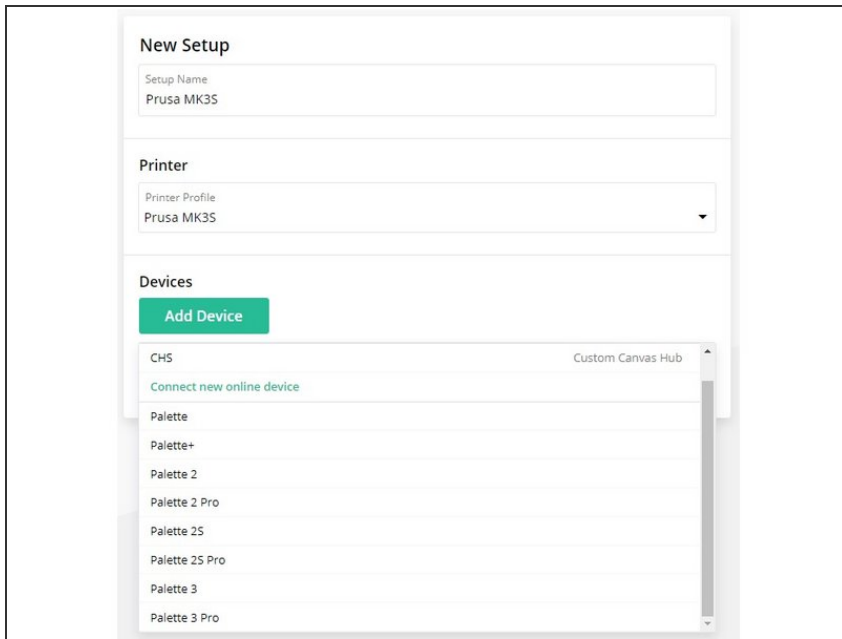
New Setup

Setup Name
Prusa MK3S

Printer

Printer Profile
Prusa MK3S

Devices

Add Device

CHS Custom Canvas Hub

Connect new online device

Palette

Palette+

Palette 2

Palette 2 Pro

Palette 2S

Palette 2S Pro

Palette 3

Palette 3 Pro